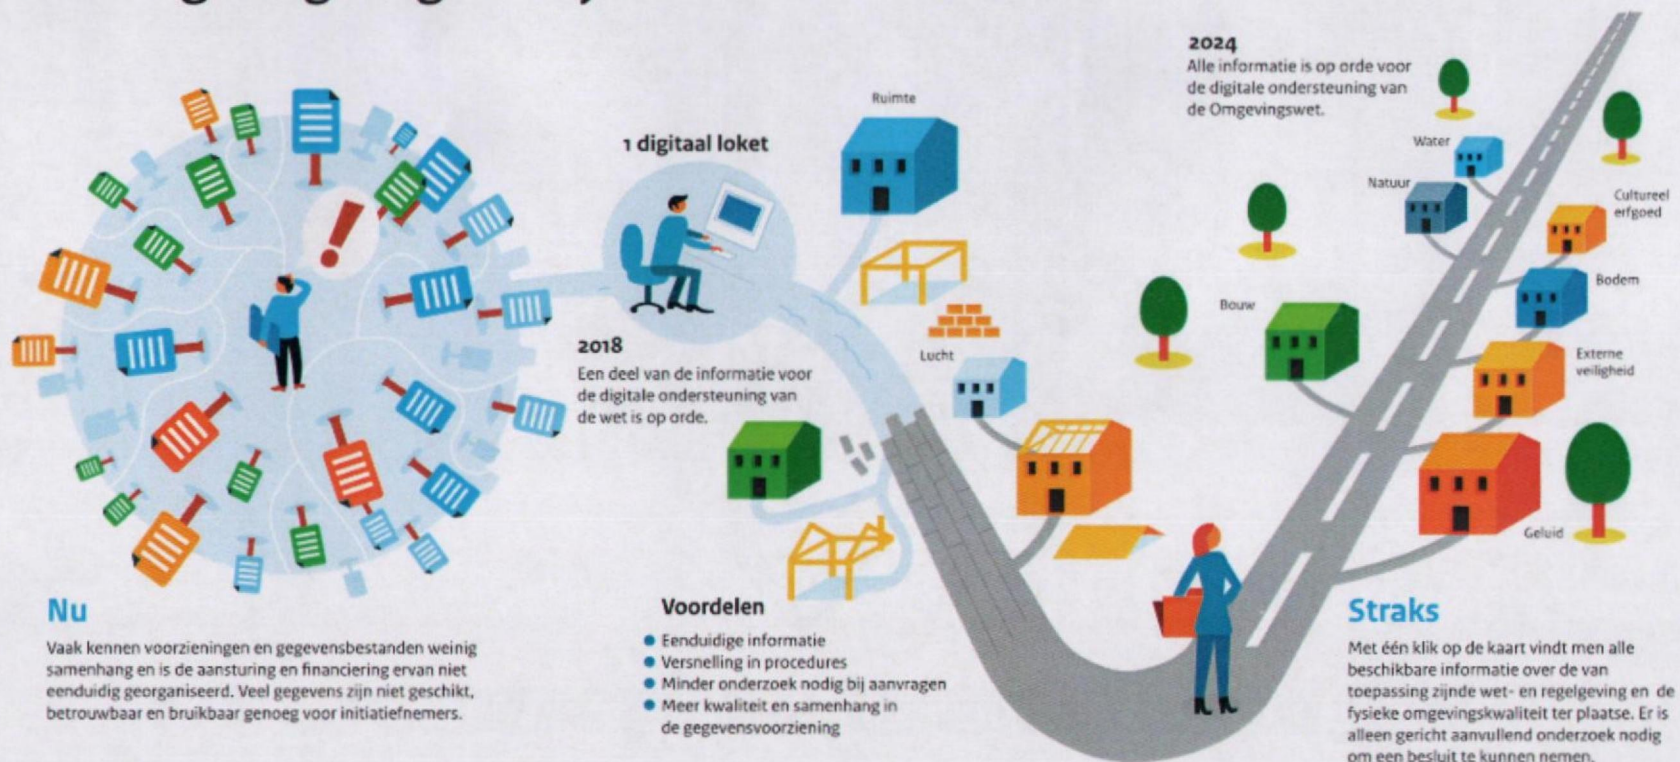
2024
Alle informatie is op orde voor de digitale ondersteuning van de Omgevingswet.

Ruimte

1 digitaal loket

Water

Natuur

Cultureel erfgoed

Bodem

Bouw

Lucht

Externe veiligheid

2018
Een deel van de informatie voor de digitale ondersteuning van de wet is op orde.

Geluid

Nu
Vaak kennen voorzieningen en gegevensbestanden weinig samenhang en is de aansturing en financiering ervan niet eenduidig georganiseerd. Veel gegevens zijn niet geschikt, betrouwbaar en bruikbaar genoeg voor initiatiefnemers.

Voordelen
• Eenduidige informatie
• Versnelling in procedures
• Minder onderzoek nodig bij aanvragen
• Meer kwaliteit en samenhang in de gegevensvoorziening

Straks
Met één klik op de kaart vindt men alle beschikbare informatie over de van toepassing zijnde wet- en regelgeving en de fysieke omgevingskwaliteit ter plaatse. Er is alleen gericht aanvullend onderzoek nodig om een besluit te kunnen nemen.